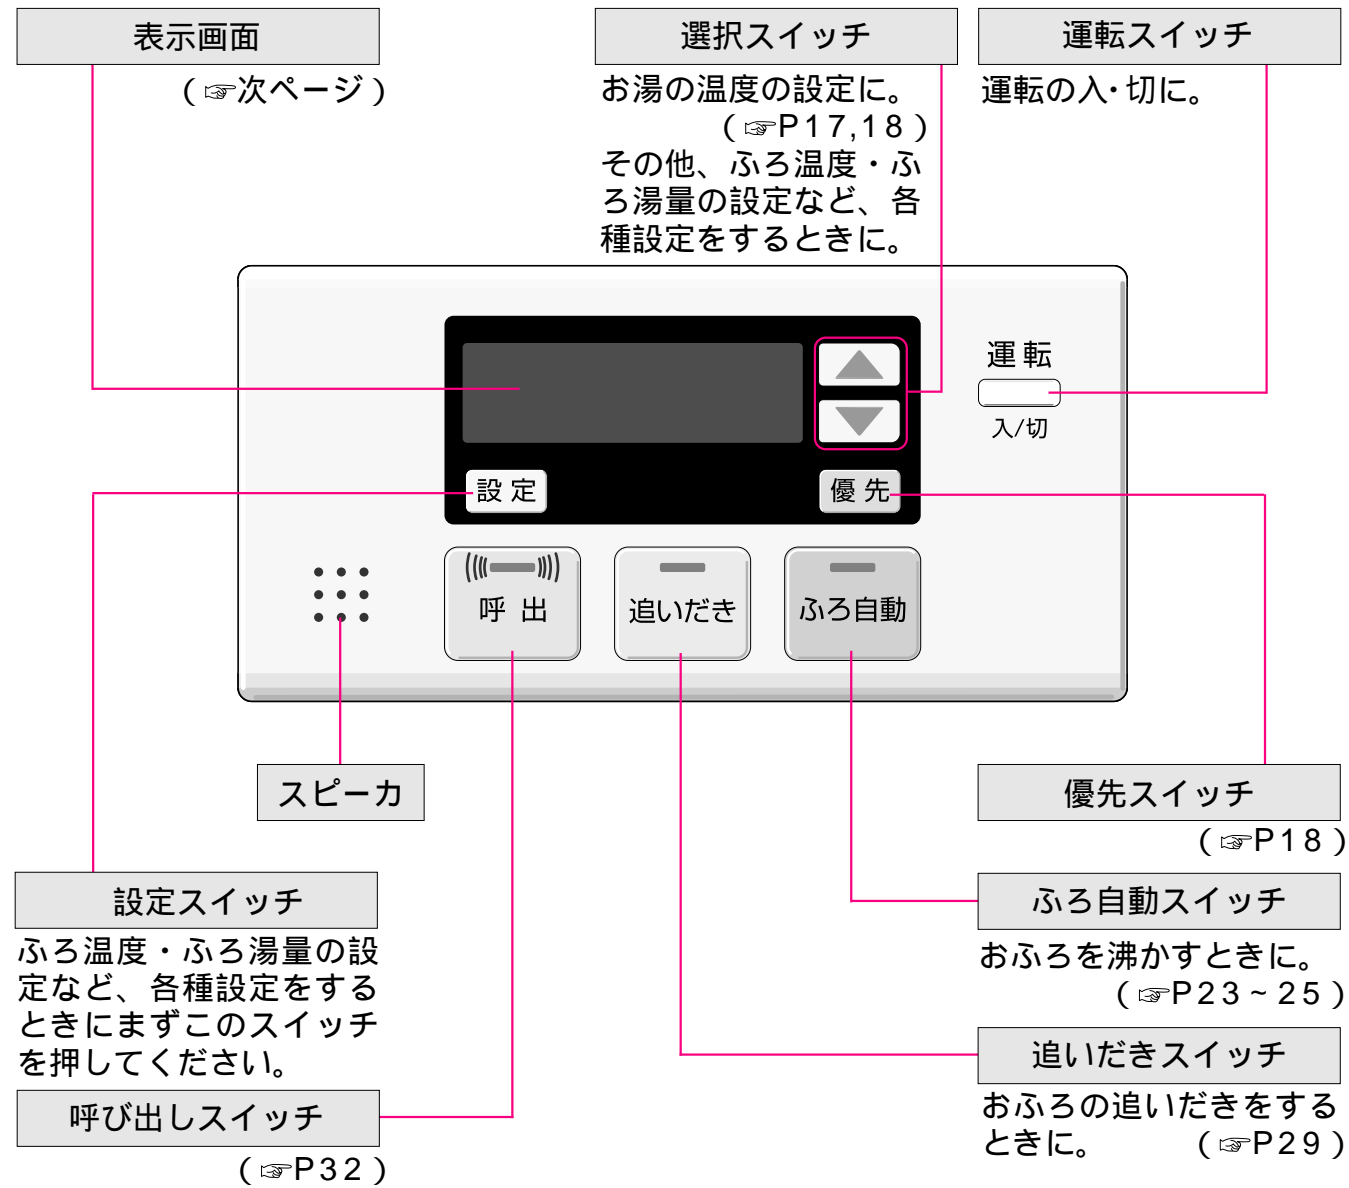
表示画面

（☞次ページ）

選択スイッチ

お湯の温度の設定に。（☞P17,18）

その他、ふろ温度・ふろ湯量の設定など、各種設定をするときに。

運転スイッチ

運転の入・切に。

運 転

入/切

設 定

優 先

呼 出

追いだき

ふろ自動

スピーカ

優先スイッチ

（☞P18）

設定スイッチ

ふろ温度・ふろ湯量の設定など、各種設定をするときにまずこのスイッチを押してください。

ふろ自動スイッチ

おふろを沸かすときに。

（☞P23～25）

追いだきスイッチ

おふろの追いだきをするときに。（☞P29）

呼び出しスイッチ

（☞P32）